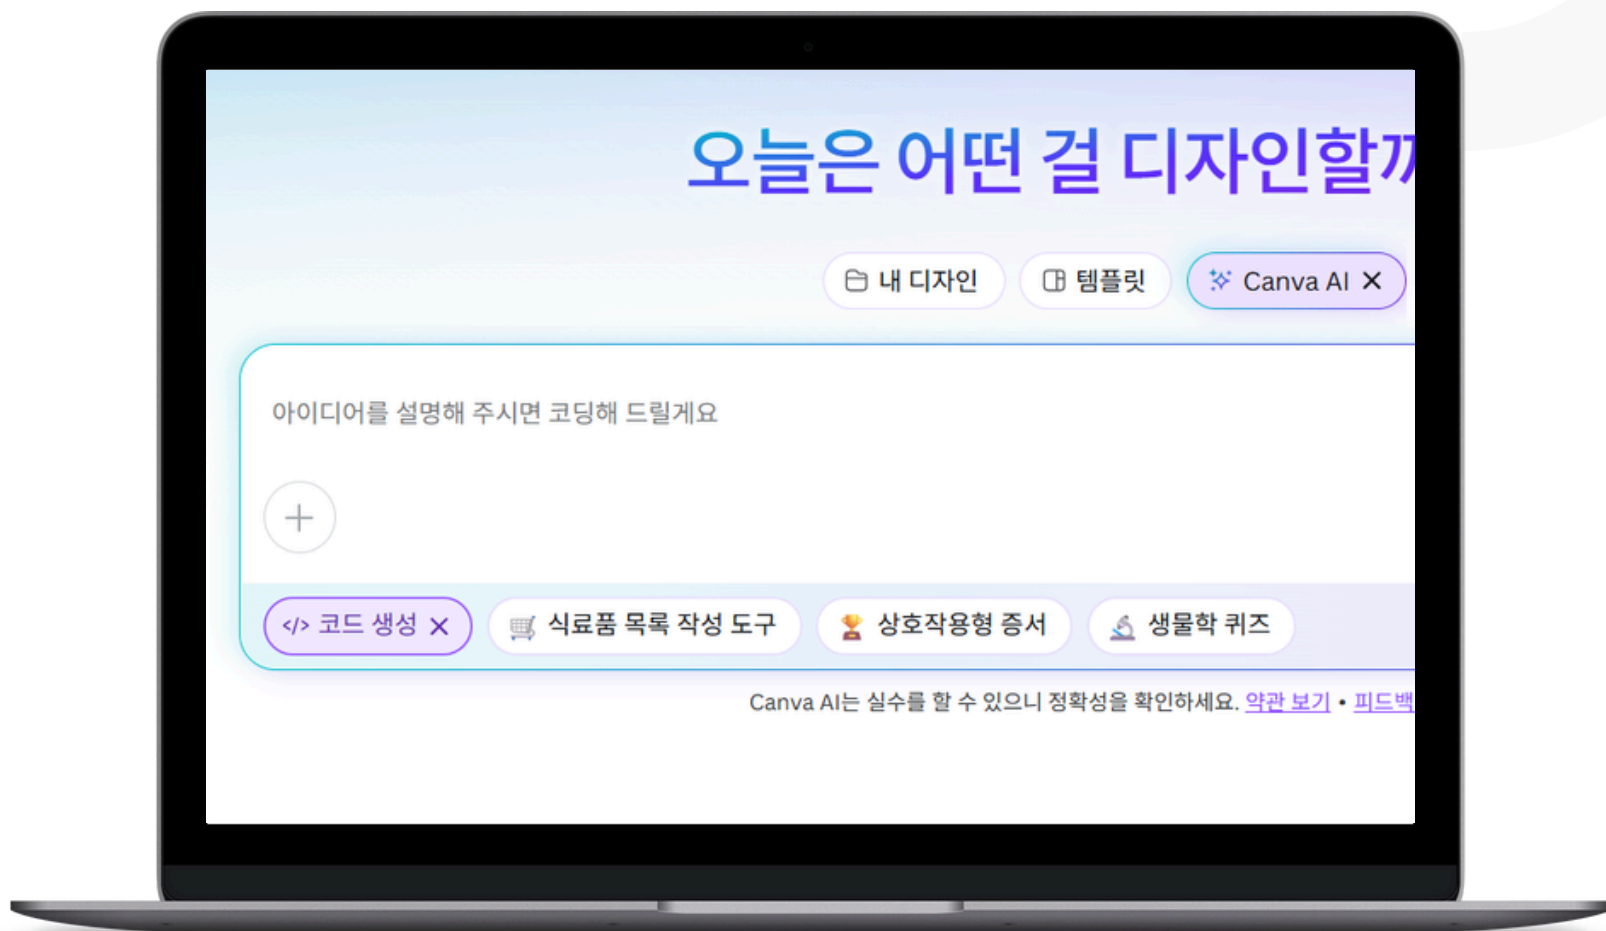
오늘은 어떤 걸 디자인할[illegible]

내 디자인 템플릿 Canva AI ✕

아이디어를 설명해 주시면 코딩해 드릴게요

+

</> 코드 생성 ✕ 식료품 목록 작성 도구 상호작용형 증서 생물학 퀴즈

Canva AI는 실수를 할 수 있으니 정확성을 확인하세요. 약관 보기 • 피드백